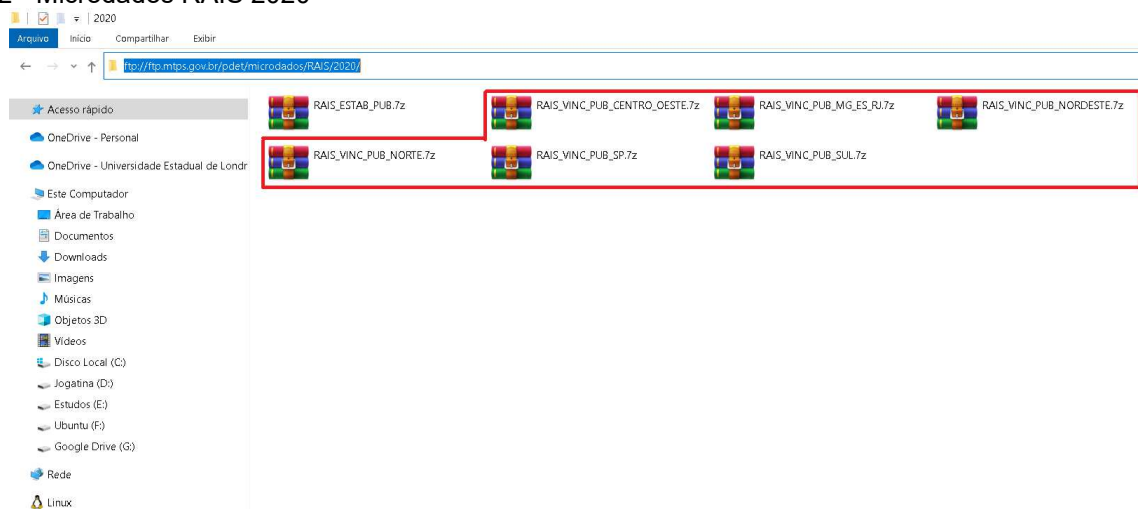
2 - Microdados RAIS 2020

2020

Arquivo Início Compartilhar Exibir

ftp://ftp.mtps.gov.br/pdet/microdados/RAIS/2020/

Acesso rápido
OneDrive - Personal
OneDrive - Universidade Estadual de Londr
Este Computador
Área de Trabalho
Documentos
Downloads
Imagens
Músicas
Objetos 3D
Vídeos
Disco Local (C:)
Jogatina (D:)
Estudos (E:)
Ubuntu (F:)
Google Drive (G:)
Rede
Linux

RAIS_ESTAB_PUB.7z
RAIS_VINC_PUB_CENTRO_OESTE.7z
RAIS_VINC_PUB_MG_ES_RJ.7z
RAIS_VINC_PUB_NORDESTE.7z
RAIS_VINC_PUB_NORTE.7z
RAIS_VINC_PUB_SP.7z
RAIS_VINC_PUB_SUL.7z